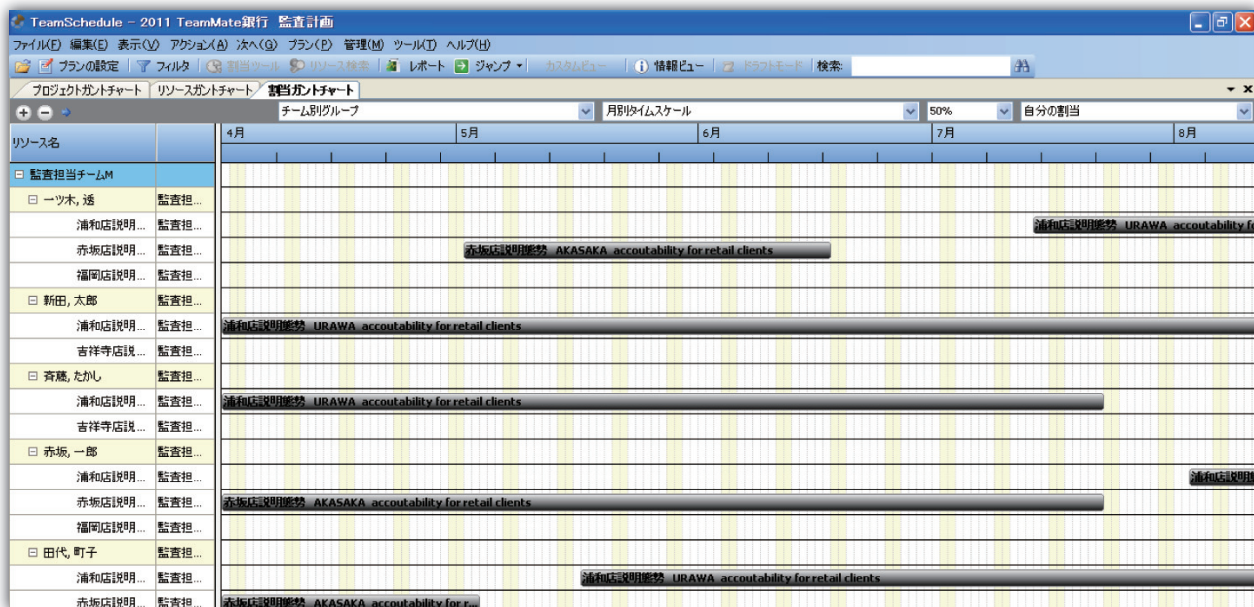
TeamSchedule - 2011 TeamMate銀行 監査計画

ファイル(F) 編集(E) 表示(V) アクション(A) 次へ(G) プラン(P) 管理(M) ツール(T) ヘルプ(H)

プランの設定 フィルタ 割当ツール リソース検索 レポート ジャンプ カスタムビュー 情報ビュー ドラフトモード 検索:

プロジェクトガントチャート リソースガントチャート 割当ガントチャート

チーム別グループ 月別タイムスケール 50% 自分の割当

リソース名

4月 5月 6月 7月 8月

| | |
|---|---|
| 監査担当チームM | |
| 一ツ木, 透 | 監査担... |
| 浦和店説明... | 監査担... |
| 赤坂店説明... | 監査担... |
| 福岡店説明... | 監査担... |
| 新田, 太郎 | 監査担... |
| 浦和店説明... | 監査担... |
| 吉祥寺店説... | 監査担... |
| 斉藤, たかし | 監査担... |
| 浦和店説明... | 監査担... |
| 吉祥寺店説... | 監査担... |
| 赤坂, 一郎 | 監査担... |
| 浦和店説明... | 監査担... |
| 赤坂店説明... | 監査担... |
| 福岡店説明... | 監査担... |
| 田代, 町子 | 監査担... |
| 浦和店説明... | 監査担... |
| 赤坂店説明... | 監査担... |

浦和店説明態勢 URAWA accoutability f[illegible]

赤坂店説明態勢 AKASAKA accoutability for retail clients

浦和店説明態勢 URAWA accoutability for retail clients

浦和店説明態勢 URAWA accoutability for retail clients

浦和店説明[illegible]

赤坂店説明態勢 AKASAKA accoutability for retail clients

浦和店説明態勢 URAWA accoutability for retail clients

赤坂店説明態勢 AKASAKA accoutability for r...